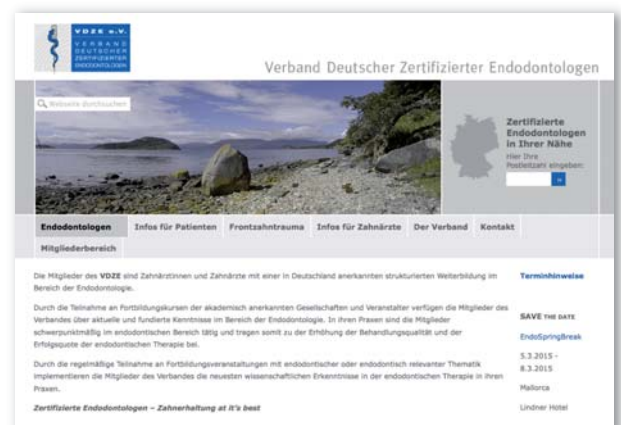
VDZE e.V.
VERBAND DEUTSCHER ZERTIFIZIERTER ENDODONTOLOGEN

Verband Deutscher Zertifizierter Endodontologen

Website durchsuchen

Zertifizierte Endodontologen in Ihrer Nähe
Hier Ihre Postleitzahl eingeben:

Endodontologen | Infos für Patienten | Frontzahntrauma | Infos für Zahnärzte | Der Verband | Kontakt | Mitgliederbereich

Die Mitglieder des VDZE sind Zahnärztinnen und Zahnärzte mit einer in Deutschland anerkannten strukturierten Weiterbildung im Bereich der Endodontologie.

Durch die Teilnahme an Fortbildungskursen der akademisch anerkannten Gesellschaften und Veranstalter verfügen die Mitglieder des Verbandes über aktuelle und fundierte Kenntnisse im Bereich der Endodontologie. In ihren Praxen sind die Mitglieder schwerpunktmäßig im endodontischen Bereich tätig und tragen somit zu der Erhöhung der Behandlungsqualität und der Erfolgsquote der endodontischen Therapie bei.

Durch die regelmäßige Teilnahme an Fortbildungsveranstaltungen mit endodontischer oder endodontisch relevanter Thematik implementieren die Mitglieder des Verbandes die neuesten wissenschaftlichen Erkenntnisse in der endodontischen Therapie in ihren Praxen.

Zertifizierte Endodontologen – Zahnerhaltung at it's best

Terminhinweise

SAVE THE DATE

EndoSpringBreak

5.3.2015 - 8.3.2015

Mallorca

Lindner Hotel